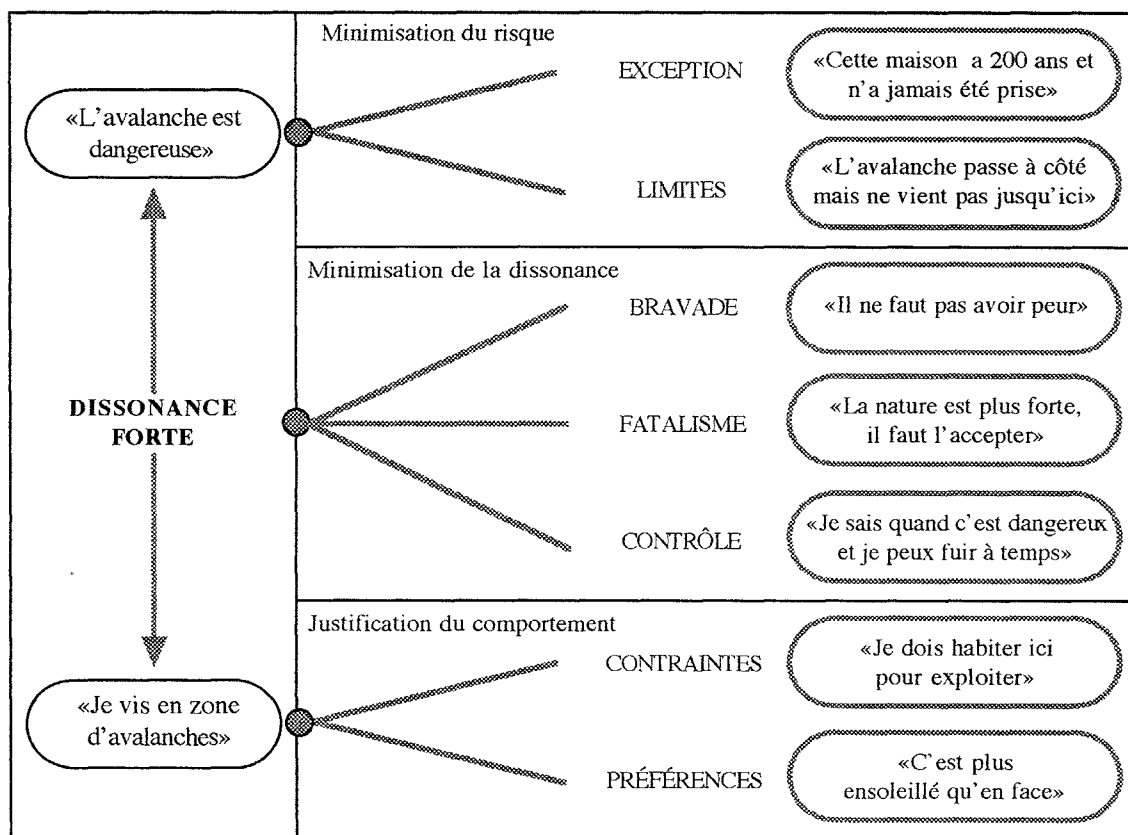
«L'avalanche est dangereuse»

DISSONANCE FORTE

«Je vis en zone d'avalanches»

Minimisation du risque

EXCEPTION

«Cette maison a 200 ans et n'a jamais été prise»

LIMITES

«L'avalanche passe à côté mais ne vient pas jusqu'ici»

Minimisation de la dissonance

BRAVADE

«Il ne faut pas avoir peur»

FATALISME

«La nature est plus forte, il faut l'accepter»

CONTRÔLE

«Je sais quand c'est dangereux et je peux fuir à temps»

Justification du comportement

CONTRAINTES

«Je dois habiter ici pour exploiter»

PRÉFÉRENCES

«C'est plus ensoleillé qu'en face»